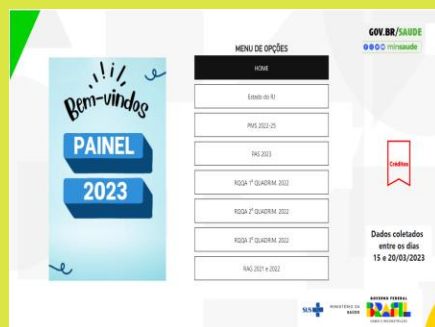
Bem-vindos
PAINEL
2023

MENU DE OPÇÕES
HOME
Estado do RJ
PMS 2022-25
PAS 2023
RDQA 1º QUADRIM. 2022
RDQA 2º QUADRIM. 2022
RDQA 3º QUADRIM. 2022
RAG 2021 e 2022

GOV.BR/SAUDE
minsaude

Créditos

Dados coletados entre os dias 15 e 20/03/2023

SUS MINISTÉRIO DA SAÚDE
GOVERNO FEDERAL BRASIL UNIÃO E RECONSTRUÇÃO